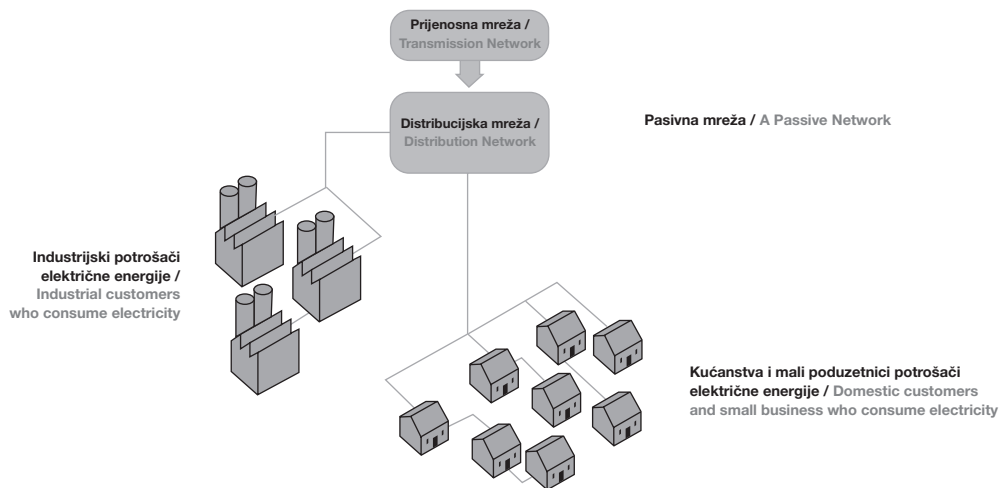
Prijenosna mreža / Transmission Network

Distribucijska mreža / Distribution Network

Pasivna mreža / A Passive Network

Industrijski potrošači električne energije / Industrial customers who consume electricity

Kućanstva i mali poduzetnici potrošači električne energije / Domestic customers and small business who consume electricity